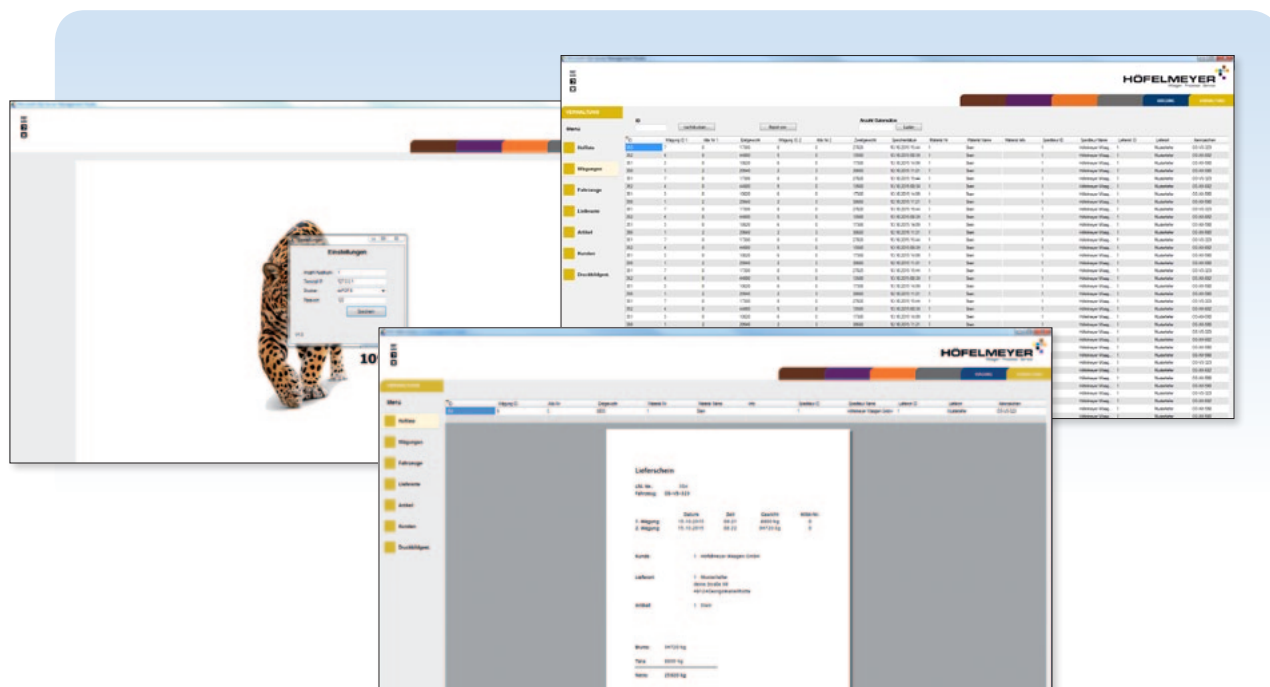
HÖFELMEYER

Menu

Rohfass

Wägungen

Fahrzeuge

Lieferante

Artikel

Kunden

Druckfähigkeit

Einstellungen

Speichern

10

HÖFELMEYER

Menu

Rohfass

Wägungen

Fahrzeuge

Lieferante

Artikel

Kunden

Druckfähigkeit

Lieferschein

Kunde

Lieferort

Artikel

Brutto

Tara

Netto